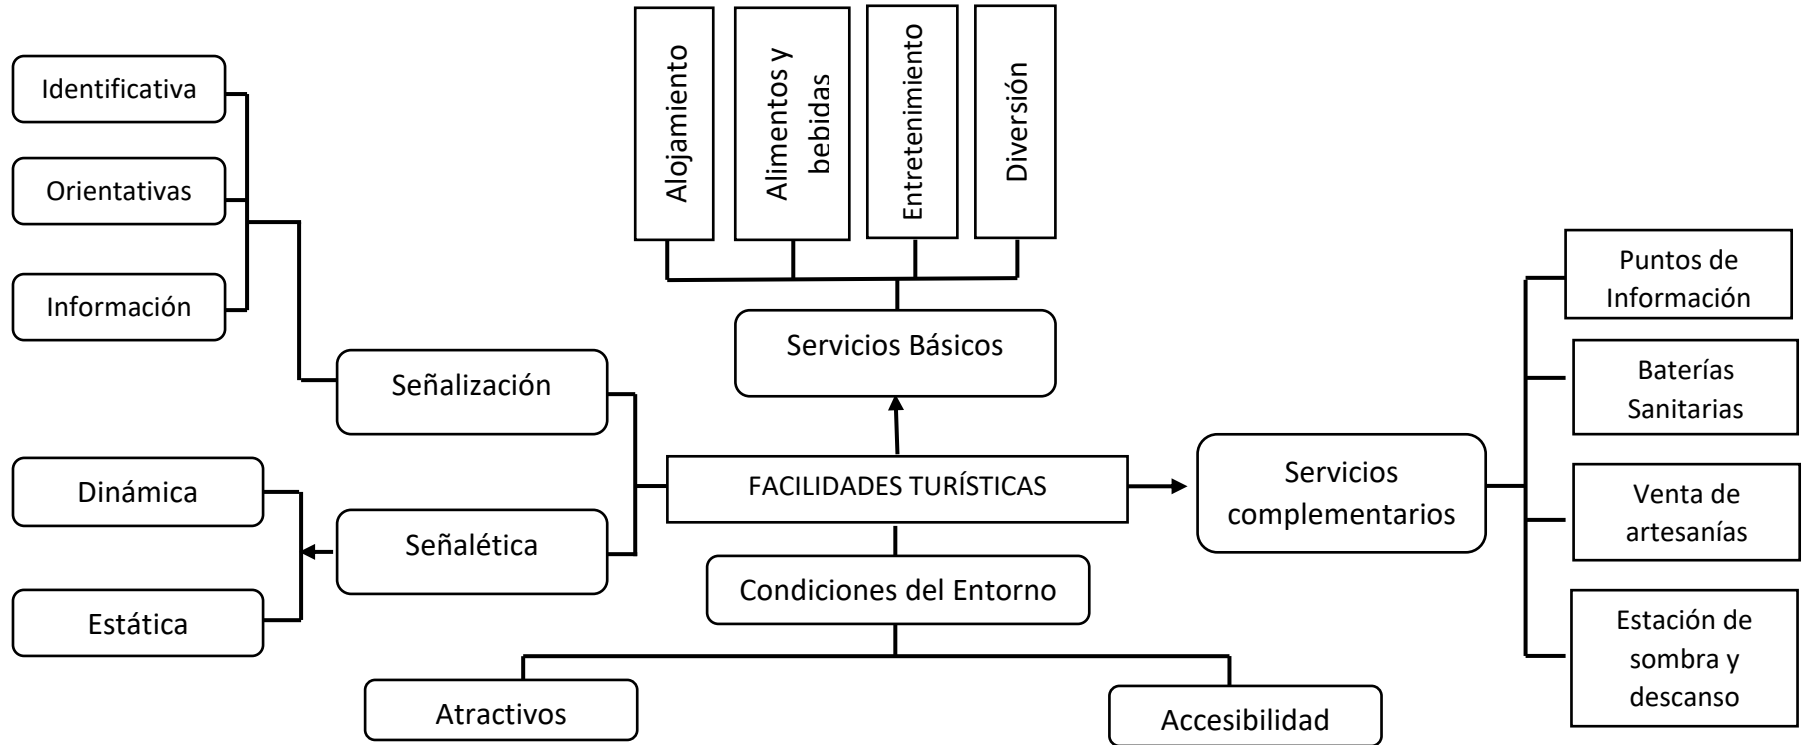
Alojamiento

Alimentos y bebidas

Entretenimiento

Diversión

Identificativa

Orientativas

Información

Servicios Básicos

Señalización

Dinámica

Señalética

Estática

FACILIDADES TURÍSTICAS

Condiciones del Entorno

Atractivos

Accesibilidad

Servicios complementarios

Puntos de Información

Baterías Sanitarias

Venta de artesanías

Estación de sombra y descanso